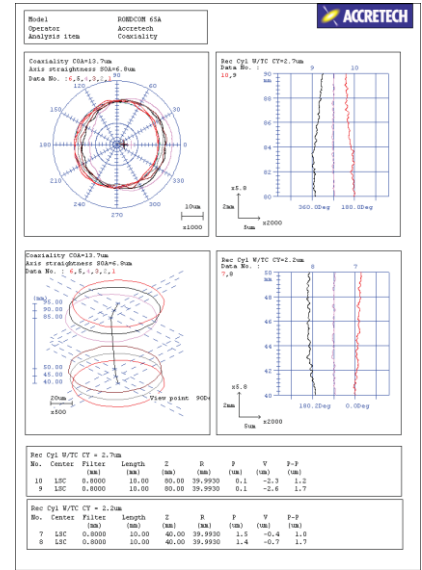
Model RONDCOM 65A
Operator Accretech
Analysis item Coaxiality

ACCRETECH

Coaxiality COA=13.7um
Axis straightness SOA=6.0um
Data No. :6,5,4,3,2,1

90
60
120
30
150
0
180
330
210
300
240
270

10um
x1000

Rec Cyl W/TC CY=2.7um
Data No. :
10,9

9 10
90
mm
88
86
84
82
80

x5.0
2mm
5um
x2000
360.0Deg 180.0Deg

Coaxiality COA=13.7um
Axis straightness SOA=6.0um
Data No. :6,5,4,3,2,1

mm
85.00
90.00
85.00

50.00
45.00
40.00

20um
x500

View point 90D

Rec Cyl W/TC CY=2.2um
Data No. :
7,8

8 7
50
mm
48
46
44
42
40

x5.0
2mm
5um
x2000
180.2Deg 0.0Deg

Rec Cyl W/TC CY = 2.7um

| No. | Center | Filter (mm) | Length (mm) | Z (mm) | R (mm) | P (um) | V (um) | P-P (um) |
|---|---|---|---|---|---|---|---|---|
| 10 | LSC | 0.8000 | 10.00 | 80.00 | 39.9930 | 0.1 | -2.3 | 1.2 |
| 9 | LSC | 0.8000 | 10.00 | 80.00 | 39.9930 | 0.1 | -2.6 | 1.7 |

Rec Cyl W/TC CY = 2.2um

| No. | Center | Filter (mm) | Length (mm) | Z (mm) | R (mm) | P (um) | V (um) | P-P (um) |
|---|---|---|---|---|---|---|---|---|
| 7 | LSC | 0.8000 | 10.00 | 40.00 | 39.9930 | 1.5 | -0.4 | 1.0 |
| 8 | LSC | 0.8000 | 10.00 | 40.00 | 39.9930 | 1.4 | -0.7 | 1.7 |